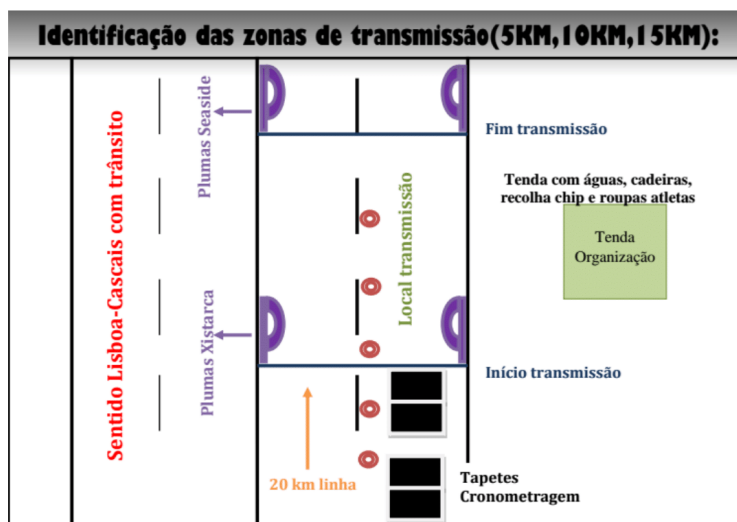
Identificação das zonas de transmissão(5KM,10KM,15KM):

Sentido Lisboa-Cascais com trânsito

Plumas Seaside

Plumas Xistarca

Local transmissão

Fim transmissão

Tenda com águas, cadeiras, recolha chip e roupas atletas

Tenda Organização

Início transmissão

20 km linha

Tapetes Cronometragem